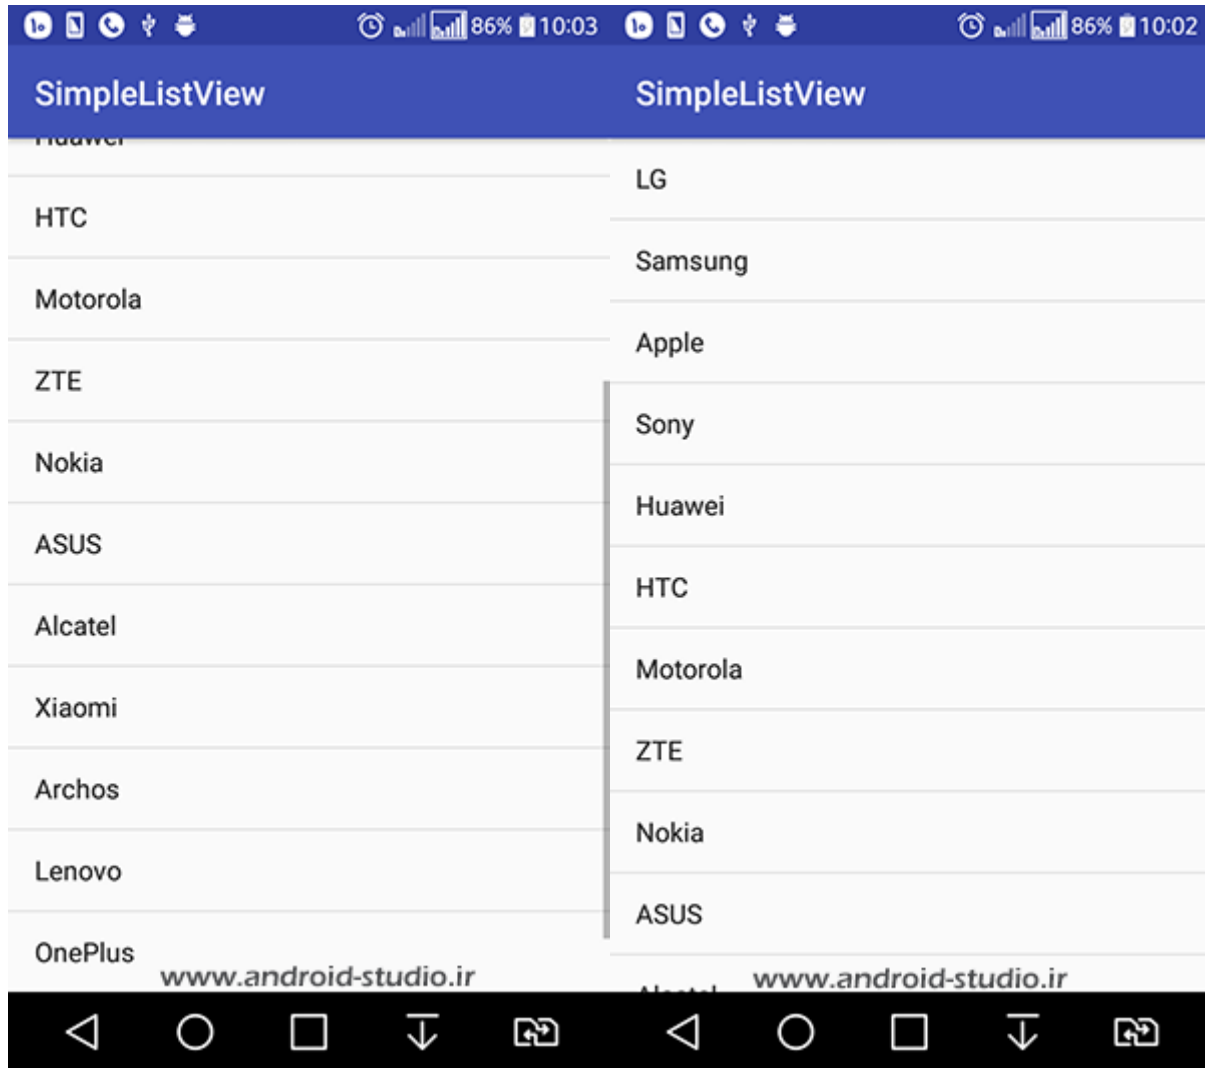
86% 10:03

SimpleListView

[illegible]

HTC

Motorola

ZTE

Nokia

ASUS

Alcatel

Xiaomi

Archos

Lenovo

OnePlus

www.android-studio.ir

86% 10:02

SimpleListView

LG

Samsung

Apple

Sony

Huawei

HTC

Motorola

ZTE

Nokia

ASUS

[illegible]

www.android-studio.ir